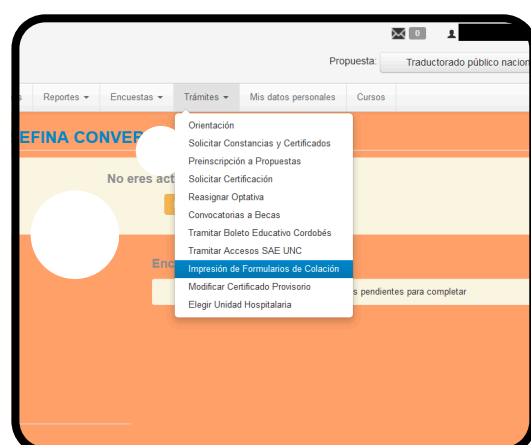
0

Propuesta: Traductorado público nacion

s Reportes ▾ Encuestas ▾ Trámites ▾ Mis datos personales Cursos

EFINA CONVER

No eres act

Enc

Orientación
Solicitar Constancias y Certificados
Preinscripción a Propuestas
Solicitar Certificación
Reasignar Optativa
Convocatorias a Becas
Tramitar Boleto Educativo Cordobés
Tramitar Accesos SAE UNC
Impresión de Formularios de Colación
Modificar Certificado Provisorio
Elegir Unidad Hospitalaria

s pendientes para completar